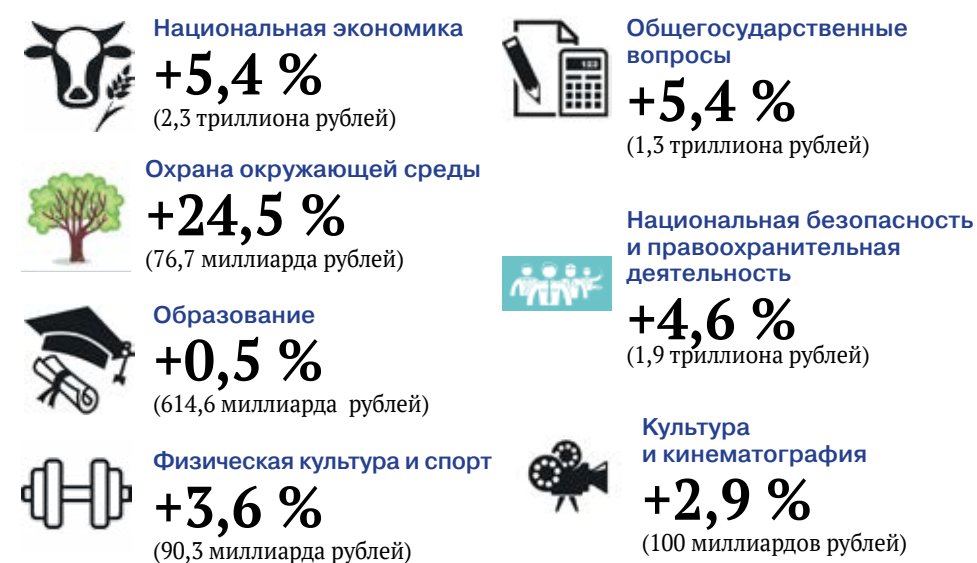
Национальная экономика
+5,4 %
(2,3 триллиона рублей)

Охрана окружающей среды
+24,5 %
(76,7 миллиарда рублей)

Образование
+0,5 %
(614,6 миллиарда рублей)

Физическая культура и спорт
+3,6 %
(90,3 миллиарда рублей)

Общегосударственные вопросы
+5,4 %
(1,3 триллиона рублей)

Национальная безопасность и правоохранительная деятельность
+4,6 %
(1,9 триллиона рублей)

Культура и кинематография
+2,9 %
(100 миллиардов рублей)